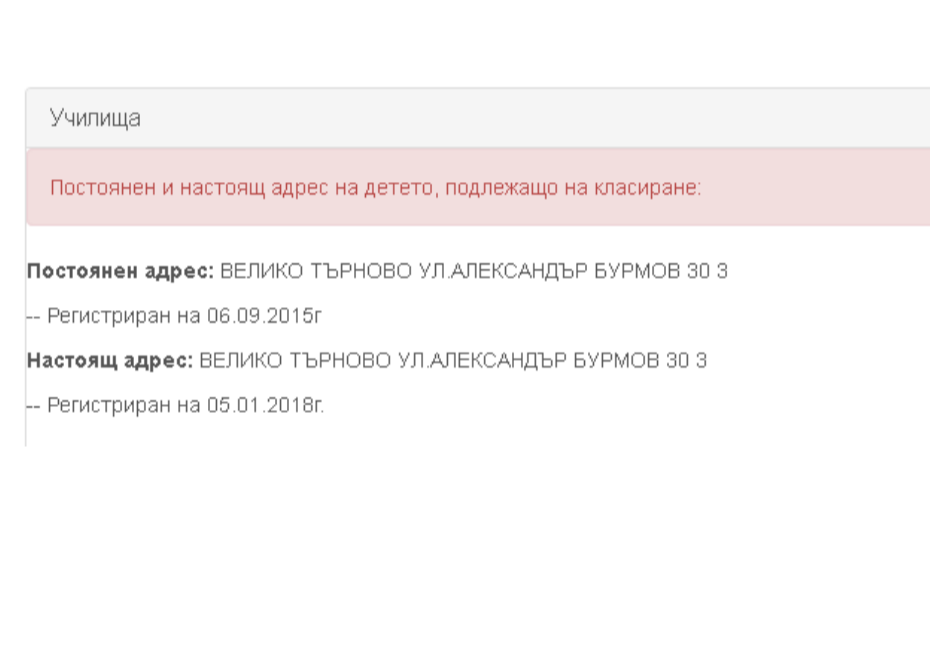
Училища

Постоянен и настоящ адрес на детето, подлежащо на класиране:

**Постоянен адрес:** ВЕЛИКО ТЪРНОВО УЛ.АЛЕКСАНДЪР БУРМОВ 30 3

-- Регистриран на 06.09.2015г

**Настоящ адрес:** ВЕЛИКО ТЪРНОВО УЛ.АЛЕКСАНДЪР БУРМОВ 30 3

-- Регистриран на 05.01.2018г.